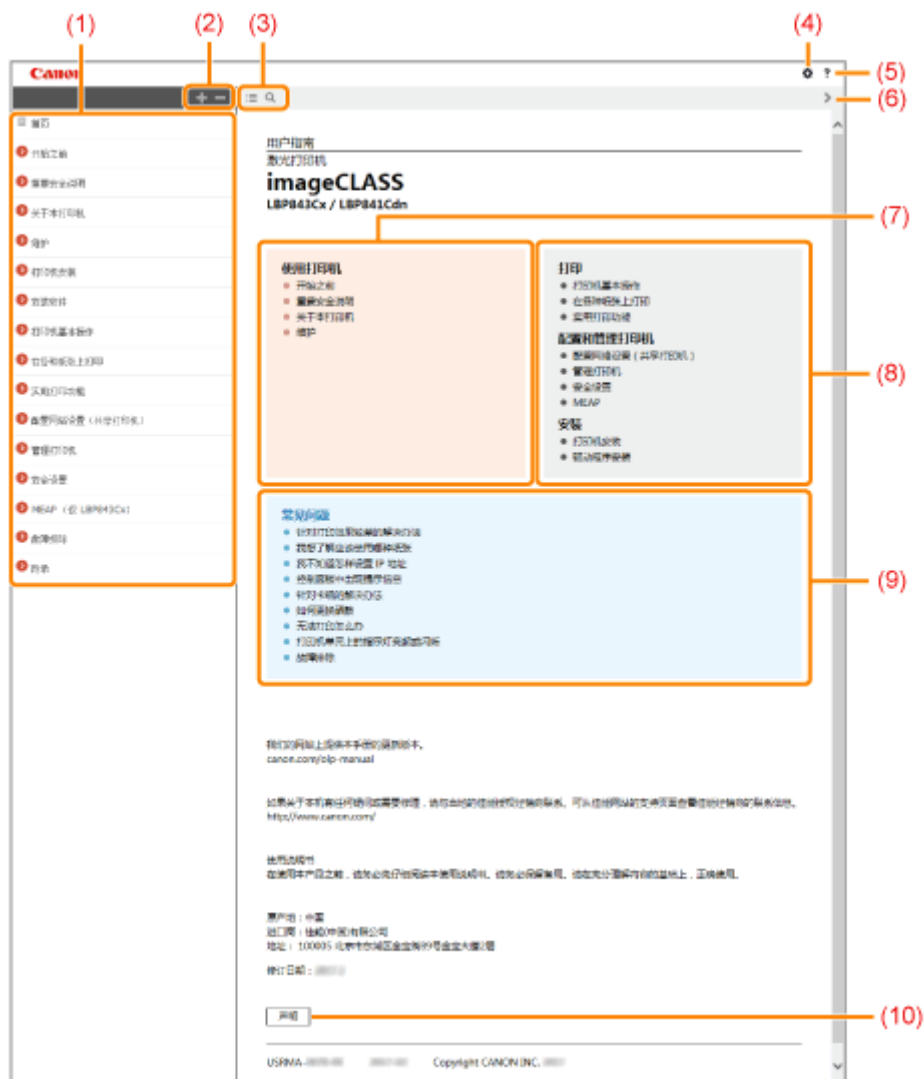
(1) (2) (3) (4) (5) (6) (7) (8) (9) (10)

Canon

首页
开始之前
重要安全说明
关于本打印机
维护
打印机安装
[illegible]
打印机基本操作
在各种纸张上打印
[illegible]
配置网络设置（共享打印机）
管理打印机
安全设置
MEAP（仅 LBP843Cx）
故障排除
附录

用户指南
激光打印机
imageCLASS
LBP843Cx / LBP841Cdn

使用打印机
开始之前
重要安全说明
关于本打印机
维护

打印
打印机基本操作
在各种纸张上打印
实用打印功能
配置和管理打印机
配置网络设置（共享打印机）
管理打印机
安全设置
MEAP
安装
打印机安装
驱动程序安装

常见问题
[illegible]

我们的网站上提供本手册的最新版本。
canon.com/oip-manual

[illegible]
https://www.canon.com/

使用说明书
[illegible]

原产地：中国
进口商：佳能(中国)有限公司
地址：100005 北京市东城区金宝街89号金宝大厦2层

修订日期：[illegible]

声明

USRMA-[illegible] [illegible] Copyright CANON INC. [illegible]